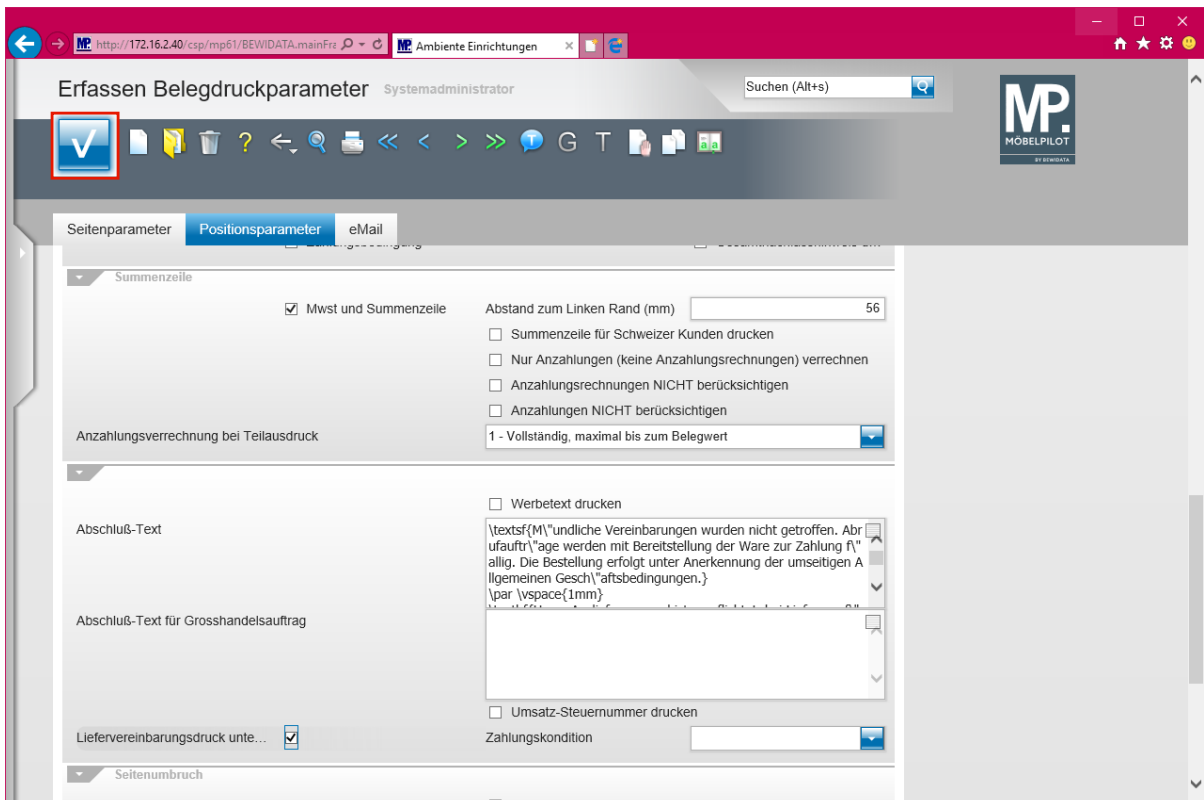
http://172.16.2.40/csp/mp61/BEWIDATA.mainFra
Ambiente Einrichtungen

Erfassen Belegdruckparameter Systemadministrator

Suchen (Alt+s)

MP. MÖBELPILOT BY BEWIDATA

Seitenparameter Positionsparameter eMail

Summenzeile

Mwst und Summenzeile

Abstand zum Linken Rand (mm) 56

Summenzeile für Schweizer Kunden drucken

Nur Anzahlungen (keine Anzahlungsrechnungen) verrechnen

Anzahlungsrechnungen NICHT berücksichtigen

Anzahlungen NICHT berücksichtigen

Anzahlungsverrechnung bei Teilausdruck

1 - Vollständig, maximal bis zum Belegwert

Werbetext drucken

Abschluß-Text

\textsf{M\"undliche Vereinbarungen wurden nicht getroffen. Abrufauftr\"age werden mit Bereitstellung der Ware zur Zahlung f\"allig. Die Bestellung erfolgt unter Anerkennung der umseitigen Allgemeinen Gesch\"aftsbedingungen.}
\par \vspace{1mm}

Abschluß-Text für Grosshandelsauftrag

Umsatz-Steuernummer drucken

Liefervereinbarungsdruck unte...

Zahlungskondition

Seitenumbruch